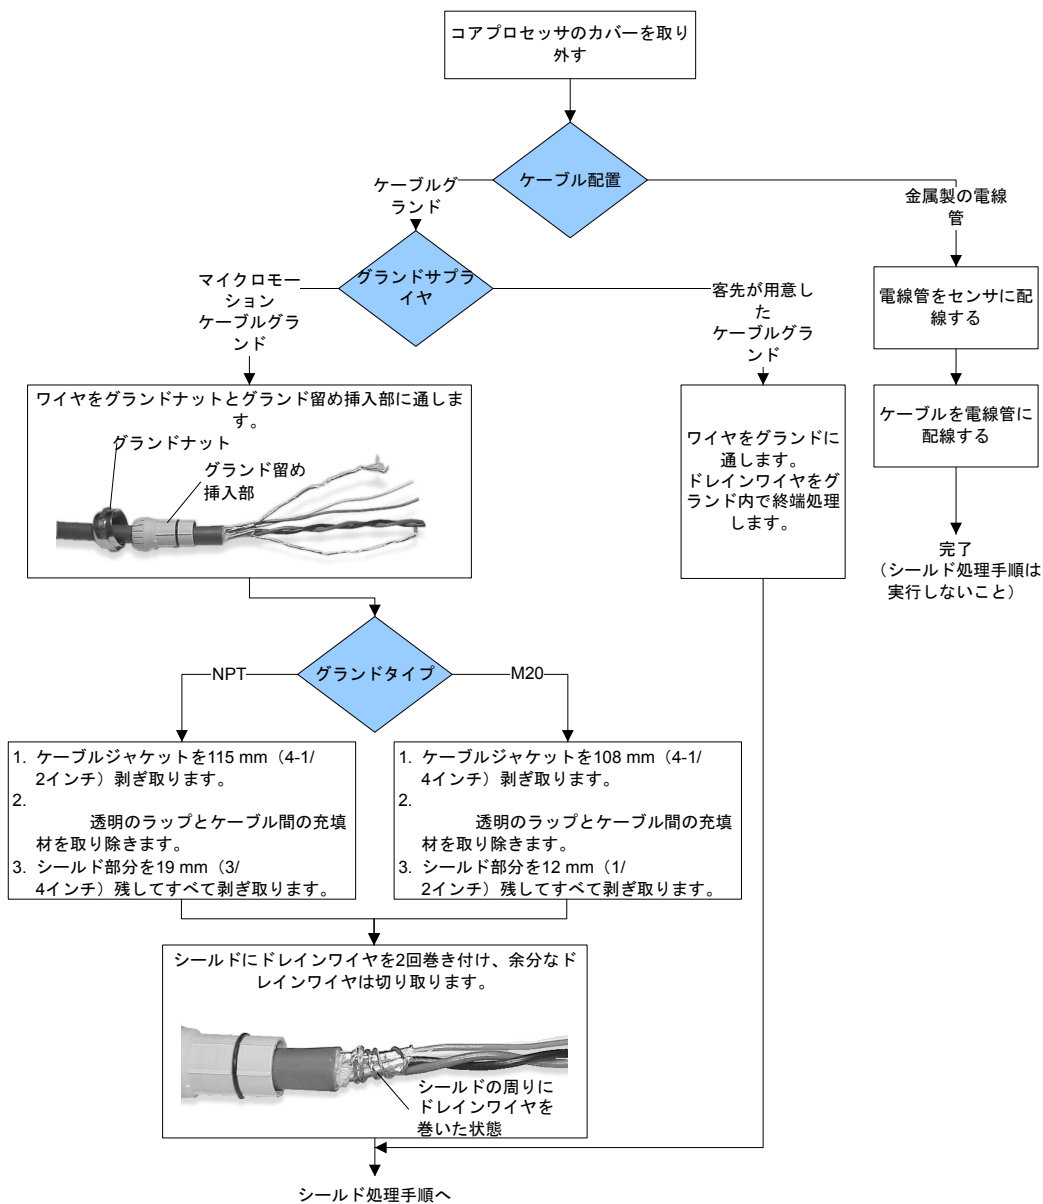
コアプロセッサのカバーを取り外す

ケーブル配置

ケーブルグランド

金属製の電線管

グランドサプライヤ

マイクロモーションケーブルグランド

客先が用意したケーブルグランド

電線管をセンサに配線する

ケーブルを電線管に配線する

完了
（シールド処理手順は実行しないこと）

ワイヤをグランドナットとグランド留め挿入部に通します。

グランドナット

グランド留め挿入部

ワイヤをグランドに通します。ドレインワイヤをグランド内で終端処理します。

グランドタイプ

NPT

M20

1. ケーブルジャケットを115 mm（4-1/2インチ）剥ぎ取ります。
2. 透明のラップとケーブル間の充填材を取り除きます。
3. シールド部分を19 mm（3/4インチ）残してすべて剥ぎ取ります。

1. ケーブルジャケットを108 mm（4-1/4インチ）剥ぎ取ります。
2. 透明のラップとケーブル間の充填材を取り除きます。
3. シールド部分を12 mm（1/2インチ）残してすべて剥ぎ取ります。

シールドにドレインワイヤを2回巻き付け、余分なドレインワイヤは切り取ります。

シールドの周りにドレインワイヤを巻いた状態

シールド処理手順へ